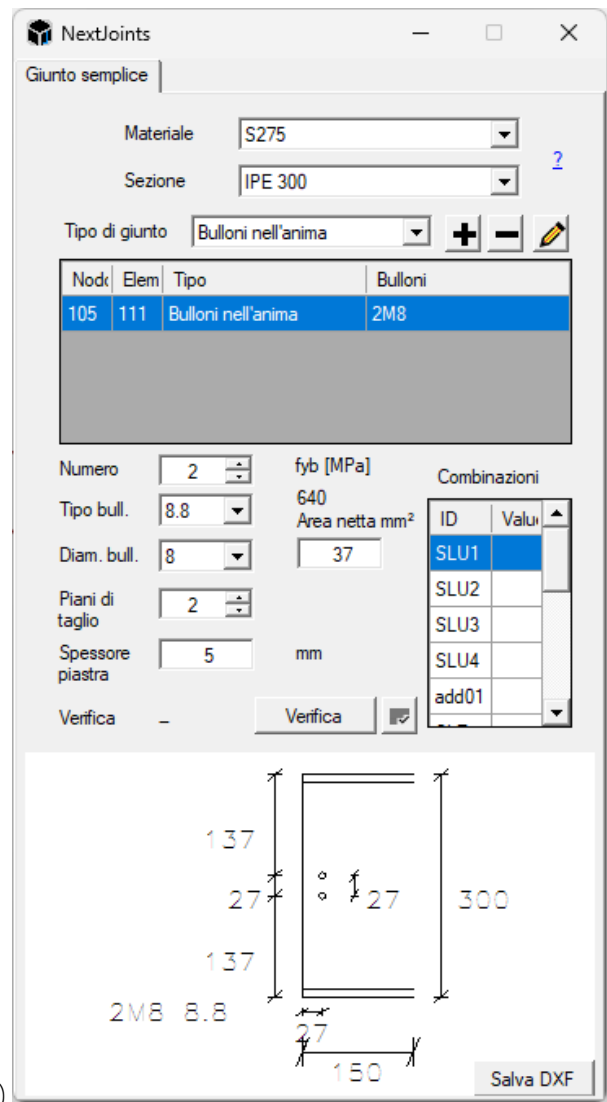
NextJoints

Giunto semplice

Materiale S275

?

Sezione IPE 300

Tipo di giunto Bulloni nell'anima

| Nod | Elem | Tipo | Bulloni |
|---|---|---|---|
| 105 | 111 | Bulloni nell'anima | 2M8 |

Numero 2

fyb [MPa]
640

Combinazioni

Tipo bull. 8.8

Area netta mm²

Diam. bull. 8

37

Piani di taglio 2

Spessore piastra 5 mm

Verifica –

Verifica

| ID | Valu |
|---|---|
| SLU1 | |
| SLU2 | |
| SLU3 | |
| SLU4 | |
| add01 | |

137

27

27

300

137

2M8 8.8

27

150

Salva DXF